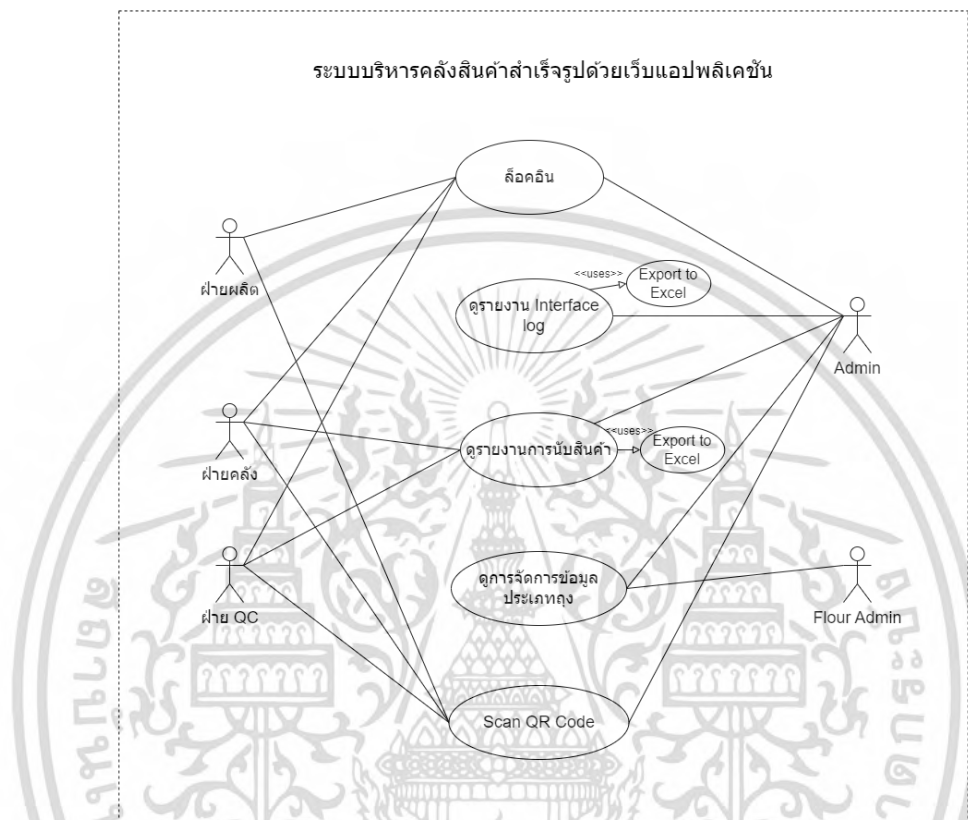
ระบบบริหารคลังสินค้าสำเร็จรูปด้วยเว็บแอปพลิเคชัน

ล็อคอิน

ฝ่ายผลิต

<<uses>>

Export to Excel

ดูรายงาน Interface log

Admin

ฝ่ายคลัง

<<uses>>

ดูรายงานการนับสินค้า

Export to Excel

ฝ่าย QC

ดูการจัดการข้อมูลประเภทถุง

Flour Admin

Scan QR Code